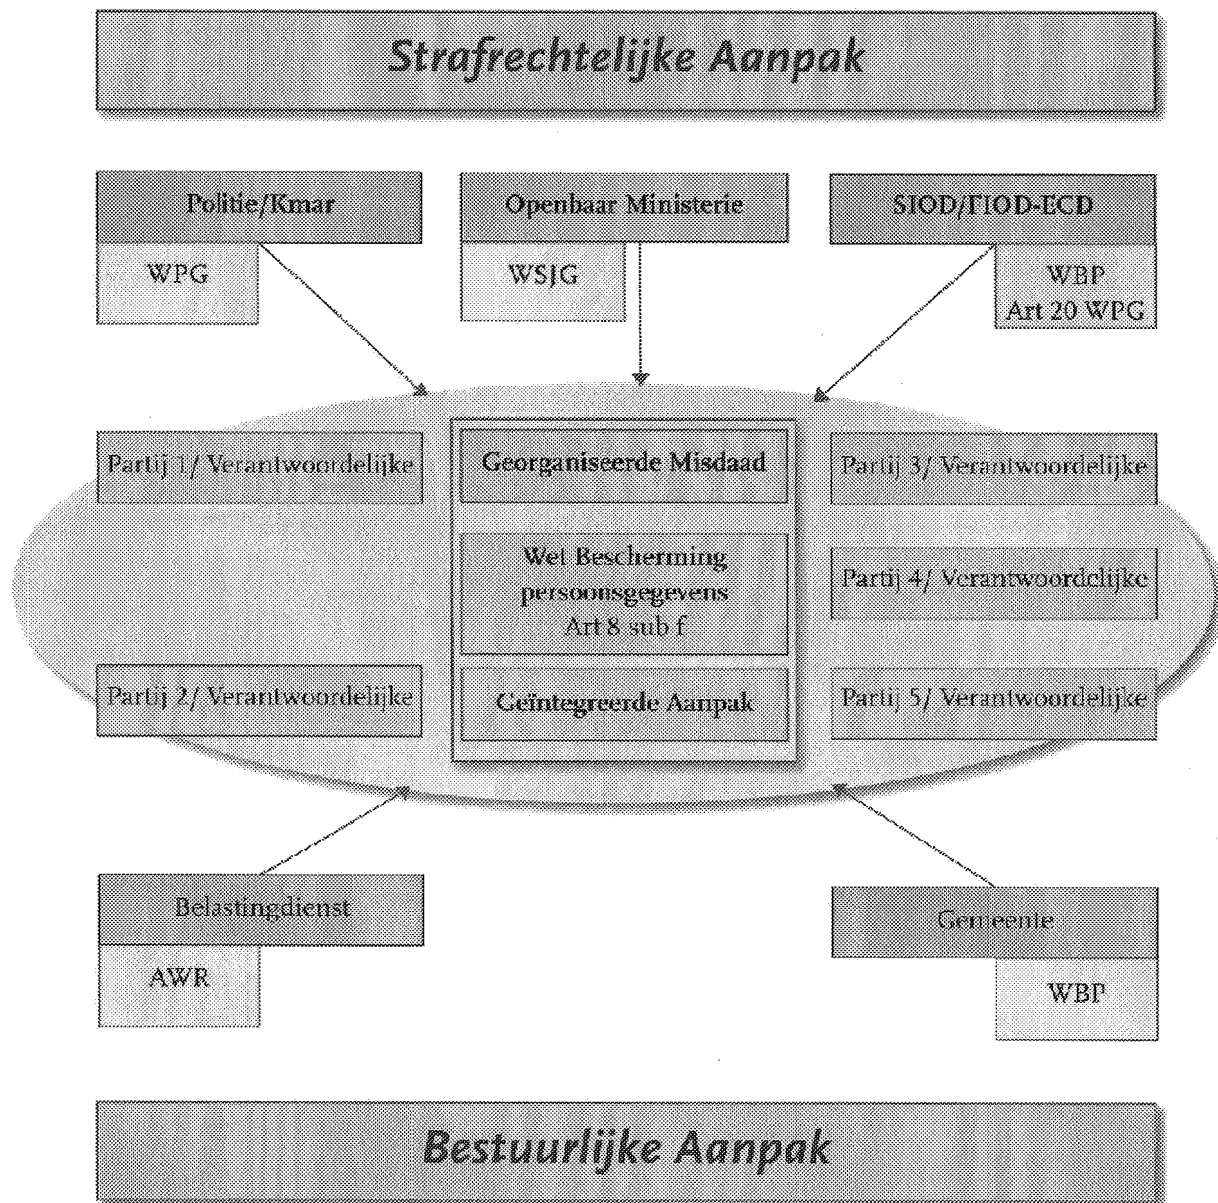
Strafrechtelijke Aanpak

Politie/Kmar

WPG

Openbaar Ministerie

WSJG

SIOD/FIOD-ECD

WBP
Art 20 WPG

Partij 1/ Verantwoordelijke

Georganiseerde Misdaad

Partij 3/ Verantwoordelijke

Wet Bescherming persoonsgegevens Art 8 sub f

Partij 4/ Verantwoordelijke

Partij 2/ Verantwoordelijke

Geïntegreerde Aanpak

Partij 5/ Verantwoordelijke

Belastingdienst

AWR

Gemeente

WBP

Bestuurlijke Aanpak